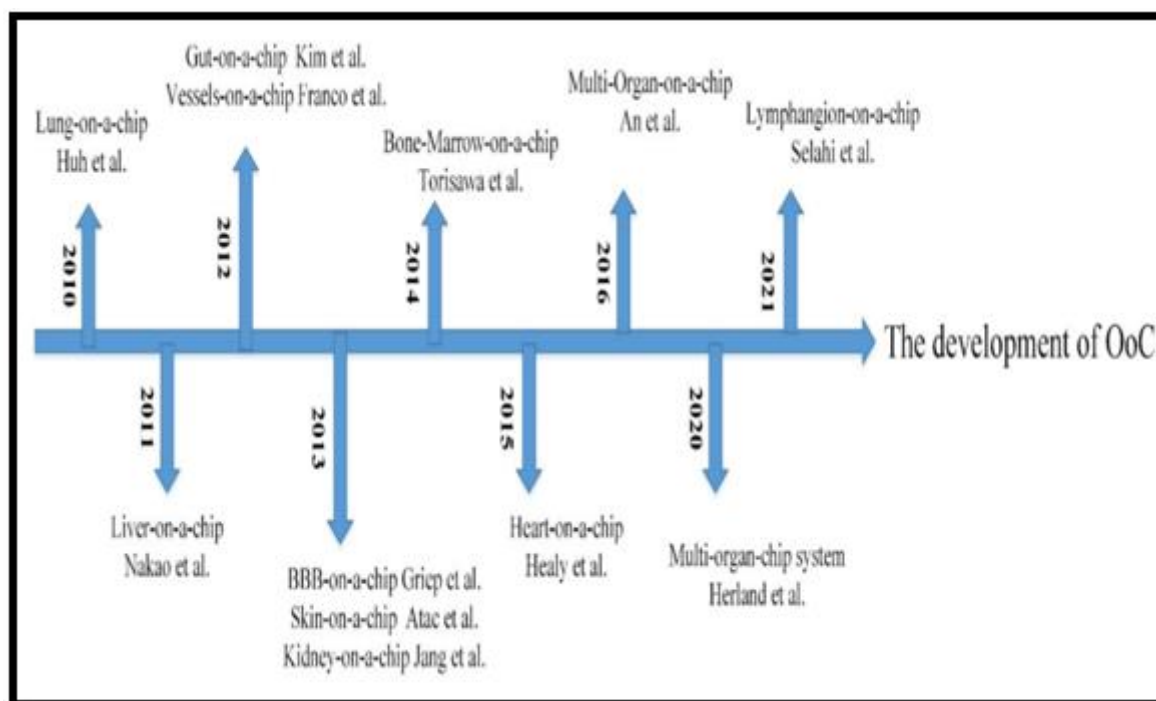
Lung-on-a-chip
Huh et al.

2010

Gut-on-a-chip Kim et al.
Vessels-on-a-chip Franco et al.

2012

Bone-Marrow-on-a-chip
Torisawa et al.

2014

Multi-Organ-on-a-chip
An et al.

2016

Lymphangion-on-a-chip
Selahi et al.

2021

The development of OoC

2011

Liver-on-a-chip
Nakao et al.

2013

BBB-on-a-chip Griep et al.
Skin-on-a-chip Atac et al.
Kidney-on-a-chip Jang et al.

2015

Heart-on-a-chip
Healy et al.

2020

Multi-organ-chip system
Herland et al.